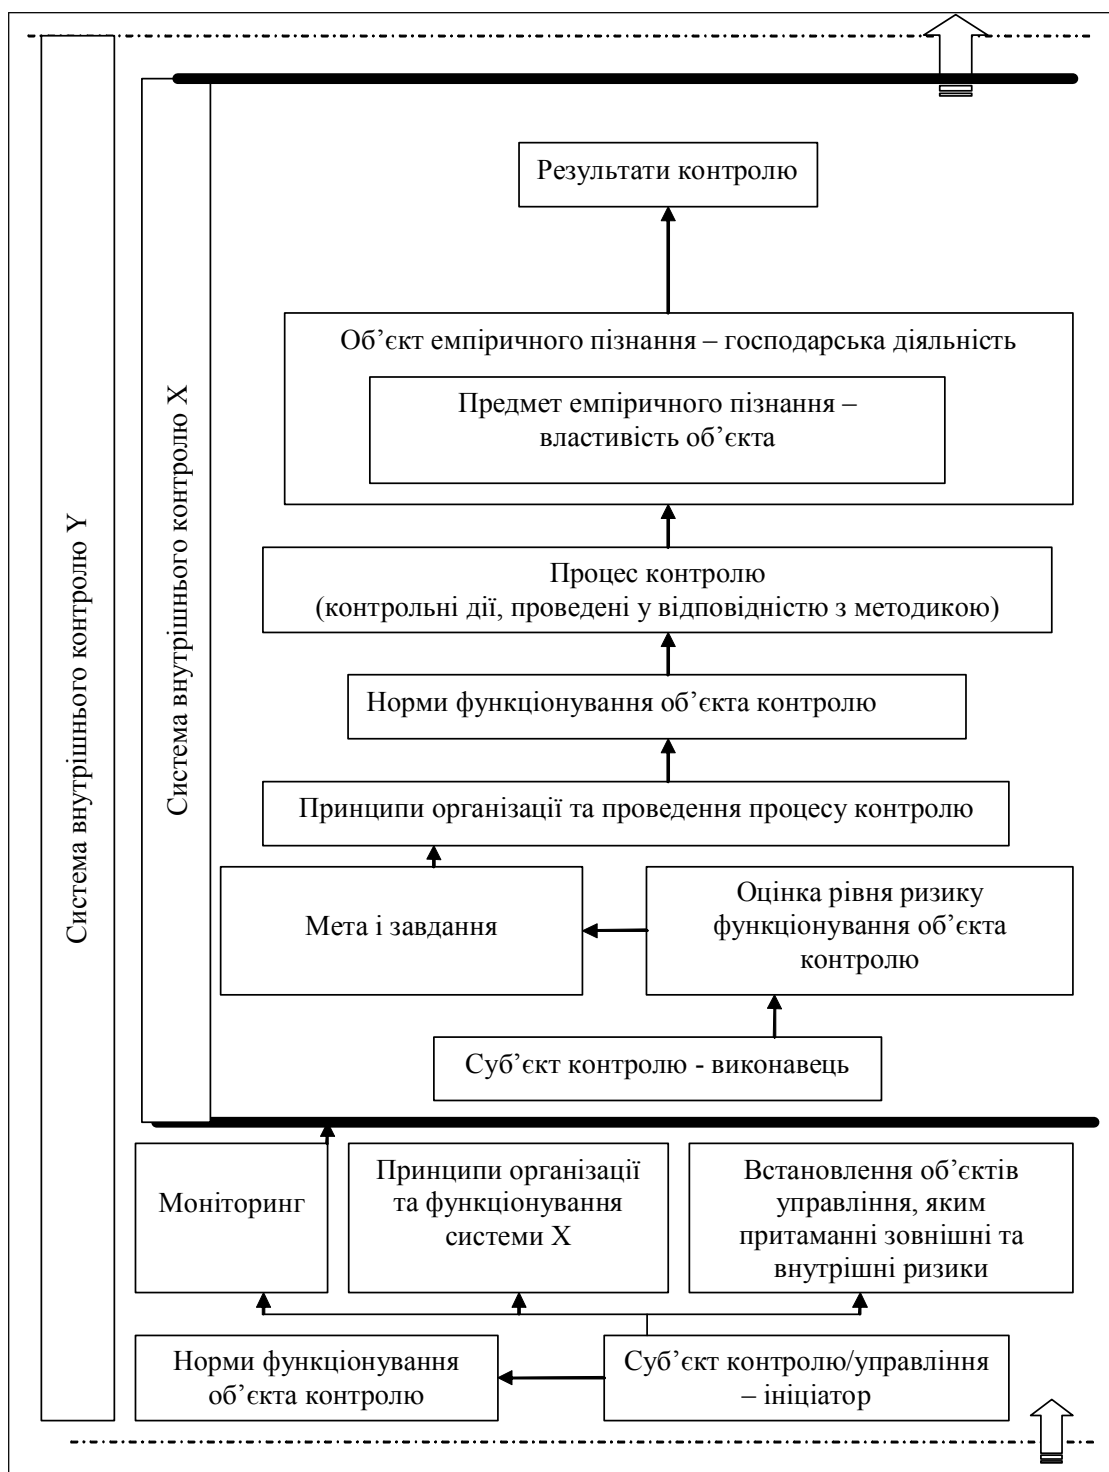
Система внутрішнього контролю Y

Система внутрішнього контролю X

Результати контролю

Об’єкт емпіричного пізнання – господарська діяльність

Предмет емпіричного пізнання – властивість об’єкта

Процес контролю (контрольні дії, проведені у відповідністю з методикою)

Норми функціонування об’єкта контролю

Принципи організації та проведення процесу контролю

Мета і завдання

Оцінка рівня ризику функціонування об’єкта контролю

Суб’єкт контролю - виконавець

Моніторинг

Принципи організації та функціонування системи X

Встановлення об’єктів управління, яким притаманні зовнішні та внутрішні ризики

Норми функціонування об’єкта контролю

Суб’єкт контролю/управління – ініціатор